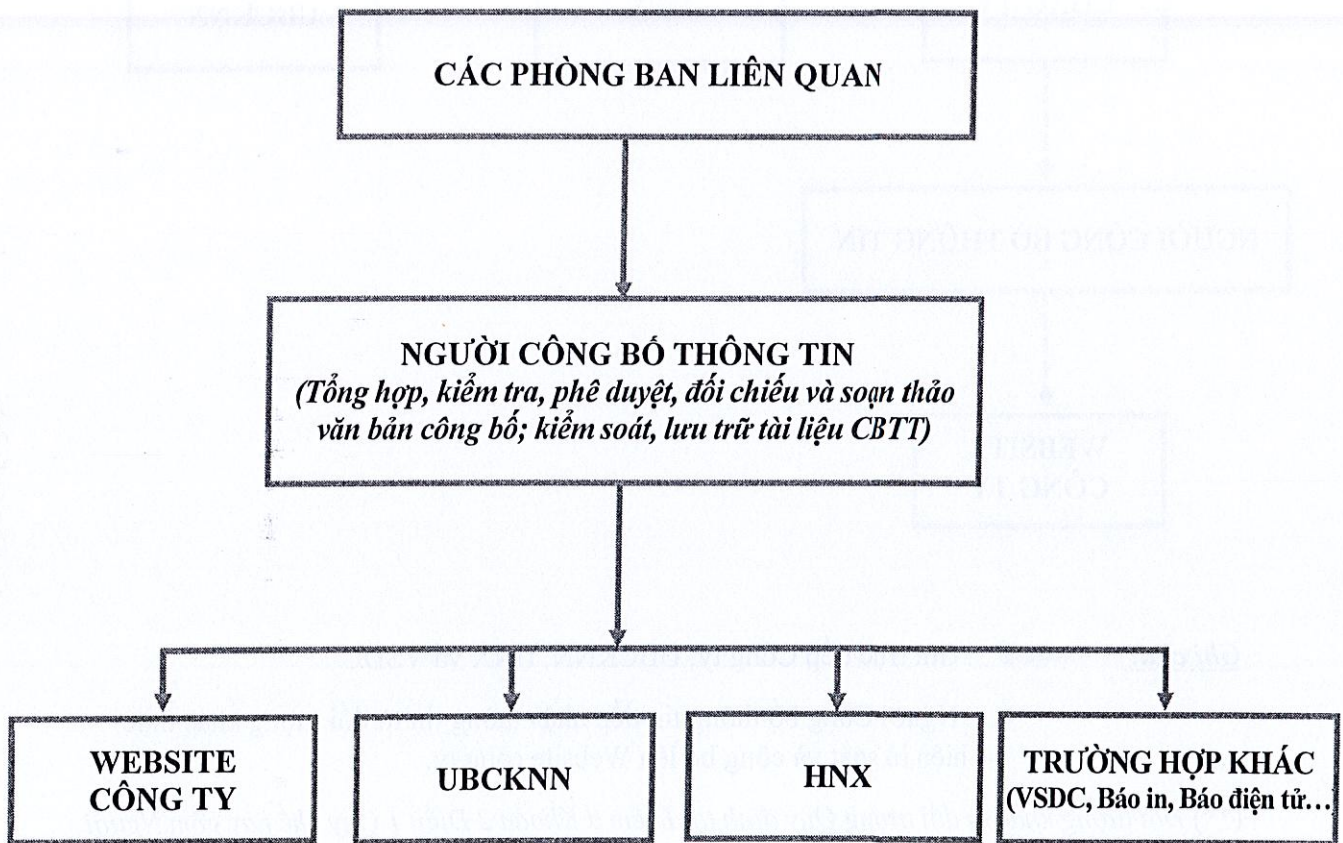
CÁC PHÒNG BAN LIÊN QUAN

NGƯỜI CÔNG BỐ THÔNG TIN
(Tổng hợp, kiểm tra, phê duyệt, đối chiếu và soạn thảo văn bản công bố; kiểm soát, lưu trữ tài liệu CBTT)

WEBSITE CÔNG TY

UBCKNN

HNX

TRƯỜNG HỢP KHÁC
(VSDC, Báo in, Báo điện tử…)